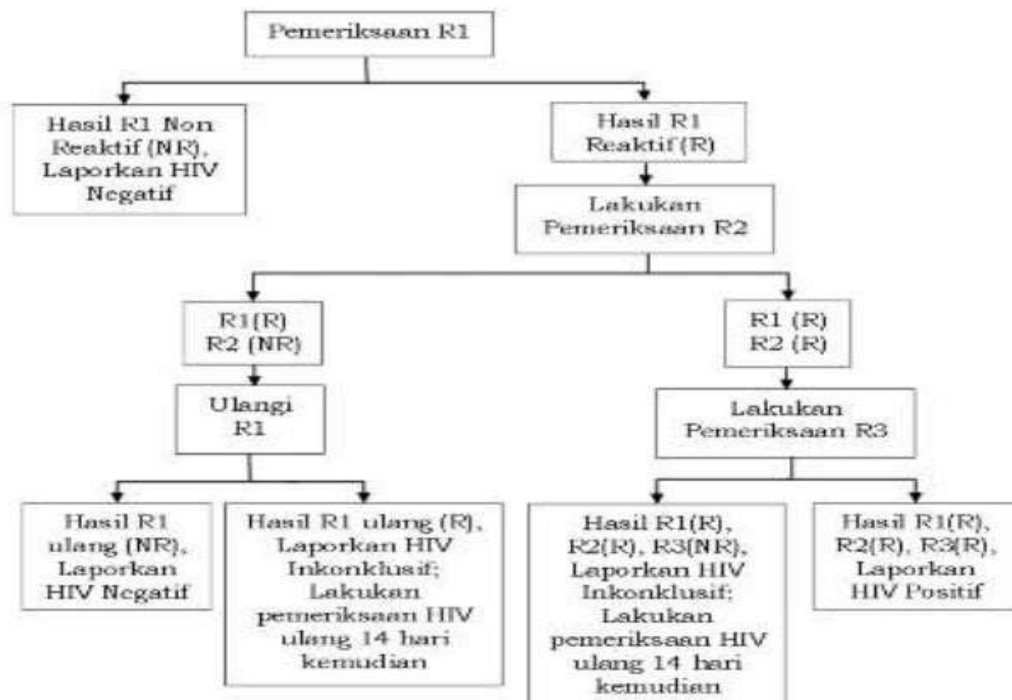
Pemeriksaan R1

Hasil R1 Non Reaktif (NR), Laporkan HIV Negatif

Hasil R1 Reaktif (R)

Lakukan Pemeriksaan R2

R1(R)
R2 (NR)

R1 (R)
R2 (R)

Ulangi R1

Lakukan Pemeriksaan R3

Hasil R1 ulang (NR), Laporkan HIV Negatif

Hasil R1 ulang (R), Laporkan HIV Inkonklusif; Lakukan pemeriksaan HIV ulang 14 hari kemudian

Hasil R1(R), R2(R), R3(NR), Laporkan HIV Inkonklusif; Lakukan pemeriksaan HIV ulang 14 hari kemudian

Hasil R1(R), R2(R), R3(R), Laporkan HIV Positif